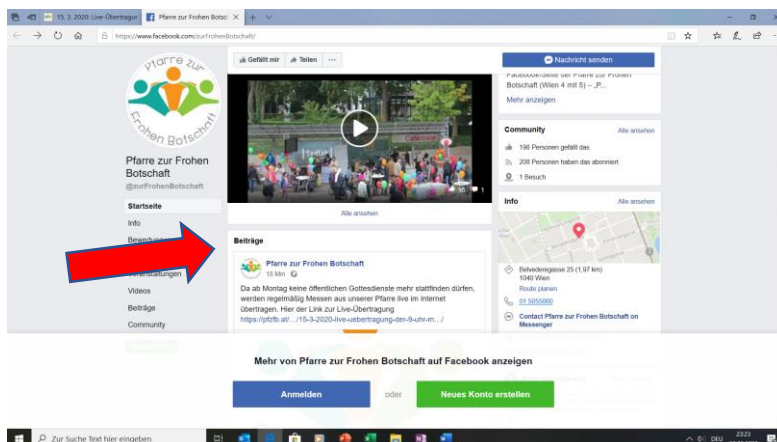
15. 3. 2020: Live-Übertragu
Pfarre zur Frohen Botsc ×
https://www.facebook.com/zurFrohenBotschaft/

Pfarre zur Frohen Botschaft

Pfarre zur Frohen Botschaft
@zurFrohenBotschaft

Startseite
Info
Bewertungen
Veranstaltungen
Videos
Beiträge
Community

Gefällt mir
Teilen
···

Alle ansehen

Beiträge

Pfarre zur Frohen Botschaft
18 Min.

Da ab Montag keine öffentlichen Gottesdienste mehr stattfinden dürfen, werden regelmäßig Messen aus unserer Pfarre live im Internet übertragen. Hier der Link zur Live-Übertragung https://pfzfb.at/.../15-3-2020-live-uebertragung-der-9-uhr-m.../

Nachricht senden

Facebook-Seite der Pfarre zur Frohen Botschaft (Wien 4 mit 5) – „P...
Mehr anzeigen

Community
Alle ansehen
198 Personen gefällt das
208 Personen haben das abonniert
1 Besuch

Info
Alle ansehen

Belvederegasse 25 (1,97 km)
1040 Wien
Route planen
01 5055060
Contact Pfarre zur Frohen Botschaft on Messenger

Mehr von Pfarre zur Frohen Botschaft auf Facebook anzeigen

Anmelden
oder
Neues Konto erstellen

Zur Suche Text hier eingeben
DEU
23:23